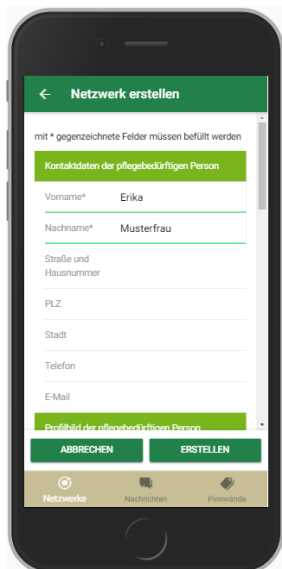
Netzwerk erstellen

mit * gegenzeichnete Felder müssen befüllt werden

Kontaktdaten der pflegebedürftigen Person

Vorname* Erika

Nachname* Musterfrau

Straße und Hausnummer

PLZ

Stadt

Telefon

E-Mail

Profilbild der pflegebedürftigen Person

ABBRECHEN

ERSTELLEN

Netzwerke

Nachrichten

Pinnwände